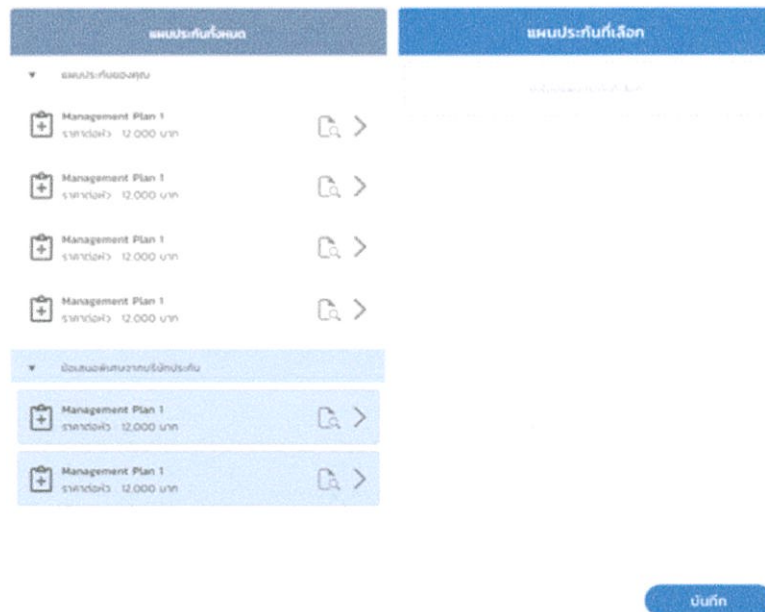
แผนประกันทั้งหมด

แผนประกันที่เลือก

แผนประกันของคุณ

Management Plan 1
ราคาต่อหัว 12,000 บาท

Management Plan 1
ราคาต่อหัว 12,000 บาท

Management Plan 1
ราคาต่อหัว 12,000 บาท

Management Plan 1
ราคาต่อหัว 12,000 บาท

ข้อเสนอพิเศษจากบริษัทประกัน

Management Plan 1
ราคาต่อหัว 12,000 บาท

Management Plan 1
ราคาต่อหัว 12,000 บาท

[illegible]

บันทึก